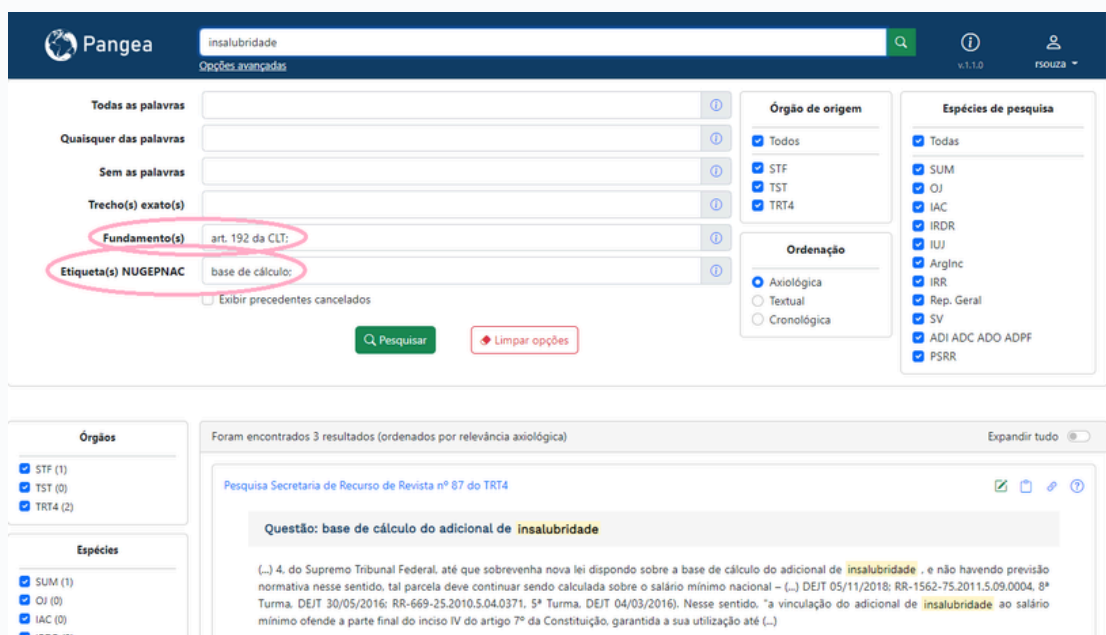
Pangea

insalubridade

Opções avançadas

v.1.1.0

rsouza

Todas as palavras

Quaisquer das palavras

Sem as palavras

Trecho(s) exato(s)

Fundamento(s) art. 192 da CLT;

Etiqueta(s) NUGEPNAC base de cálculo;

Exibir precedentes cancelados

Pesquisar

Limpar opções

Órgão de origem

Todos

STF

TST

TRT4

Ordenação

Axiológica

Textual

Cronológica

Espécies de pesquisa

Todas

SUM

OJ

IAC

IRDR

IUJ

ArgInc

IRR

Rep. Geral

SV

ADI ADC ADO ADPF

PSRR

Órgãos

STF (1)

TST (0)

TRT4 (2)

Espécies

SUM (1)

OJ (0)

IAC (0)

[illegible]

Foram encontrados 3 resultados (ordenados por relevância axiológica)

Expandir tudo

Pesquisa Secretaria de Recurso de Revista nº 87 do TRT4

Questão: base de cálculo do adicional de insalubridade

(...) 4. do Supremo Tribunal Federal, até que sobrevenha nova lei dispondo sobre a base de cálculo do adicional de insalubridade, e não havendo previsão normativa nesse sentido, tal parcela deve continuar sendo calculada sobre o salário mínimo nacional – (...) DEJT 05/11/2018; RR-1562-75.2011.5.09.0004, 8ª Turma, DEJT 30/05/2016; RR-669-25.2010.5.04.0371, 5ª Turma, DEJT 04/03/2016). Nesse sentido, "a vinculação do adicional de insalubridade ao salário mínimo ofende a parte final do inciso IV do artigo 7º da Constituição, garantida a sua utilização até (...)